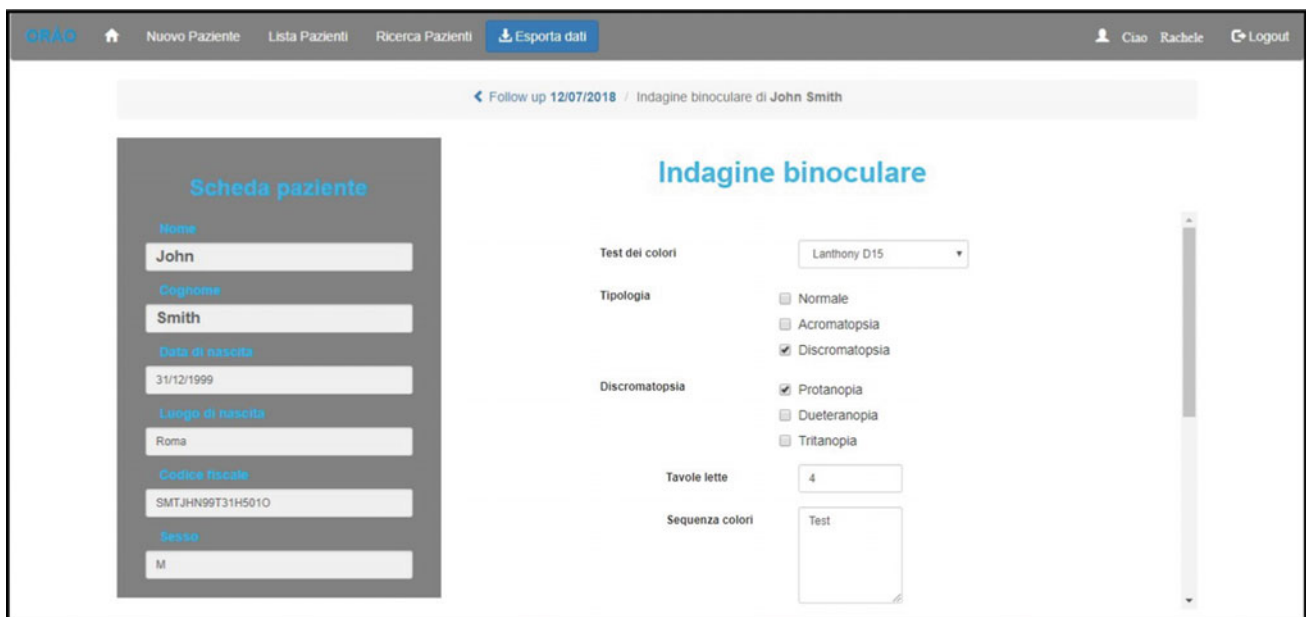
ORAO Nuovo Paziente Lista Pazienti Ricerca Pazienti Esporta dati Ciao Rachele Logout

Follow up 12/07/2018 / Indagine binoculare di John Smith

Scheda paziente

Nome
John

Cognome
Smith

Data di nascita
31/12/1999

Luogo di nascita
Roma

Codice fiscale
SMTJHN99T31H501O

Sesso
M

Indagine binoculare

Test dei colori Lanthony D15

Tipologia
Normale
Acromatopsia
Discromatopsia

Discromatopsia
Protanopia
Dueteranopia
Tritanopia

Tavole lette 4

Sequenza colori Test